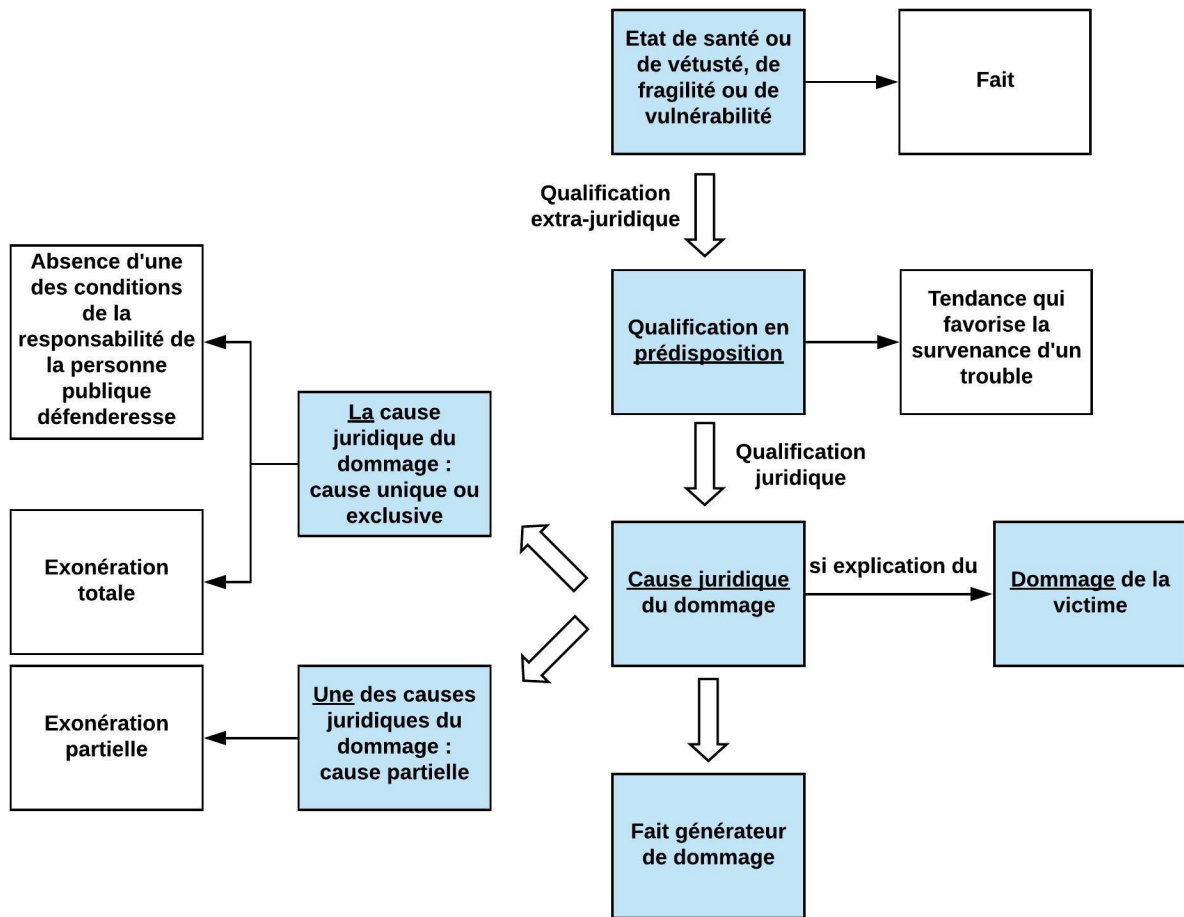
Etat de santé ou de vétusté, de fragilité ou de vulnérabilité

Fait

Qualification extra-juridique

Absence d'une des conditions de la responsabilité de la personne publique défenderesse

Qualification en prédisposition

Tendance qui favorise la survenance d'un trouble

La cause juridique du dommage : cause unique ou exclusive

Qualification juridique

Exonération totale

Cause juridique du dommage

si explication du

Dommage de la victime

Exonération partielle

Une des causes juridiques du dommage : cause partielle

Fait générateur de dommage